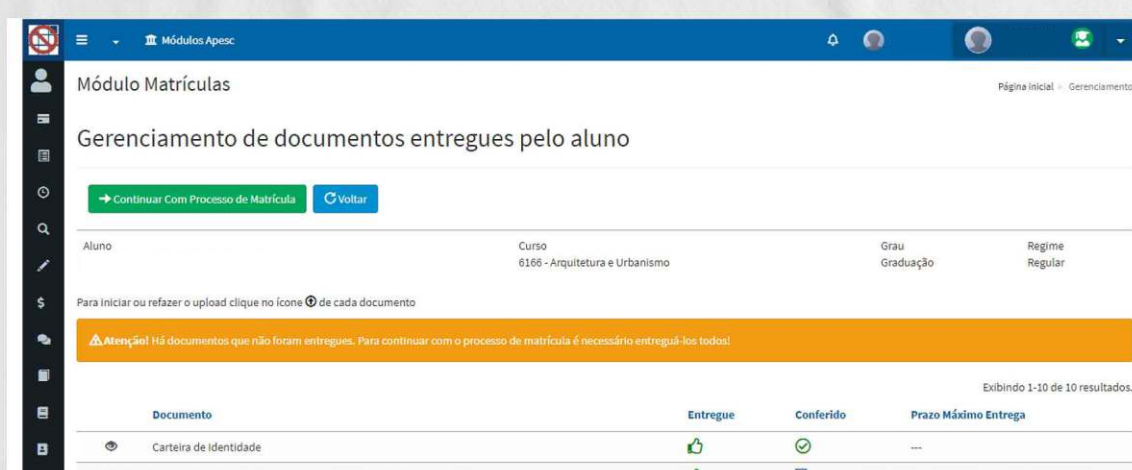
Módulos Apesc

Módulo Matrículas

Página inicial » Gerenciamento

Gerenciamento de documentos entregues pelo aluno

→ Continuar Com Processo de Matrícula

Voltar

| Aluno | Curso | Grau | Regime |
|---|---|---|---|
| | 6166 - Arquitetura e Urbanismo | Graduação | Regular |

Para iniciar ou refazer o upload clique no ícone de cada documento

Atenção! Há documentos que não foram entregues. Para continuar com o processo de matrícula é necessário entreguá-los todos!

Exibindo 1-10 de 10 resultados.

| | Documento | Entregue | Conferido | Prazo Máximo Entrega |
|---|---|---|---|---|
| | Carteira de Identidade | | | --- |